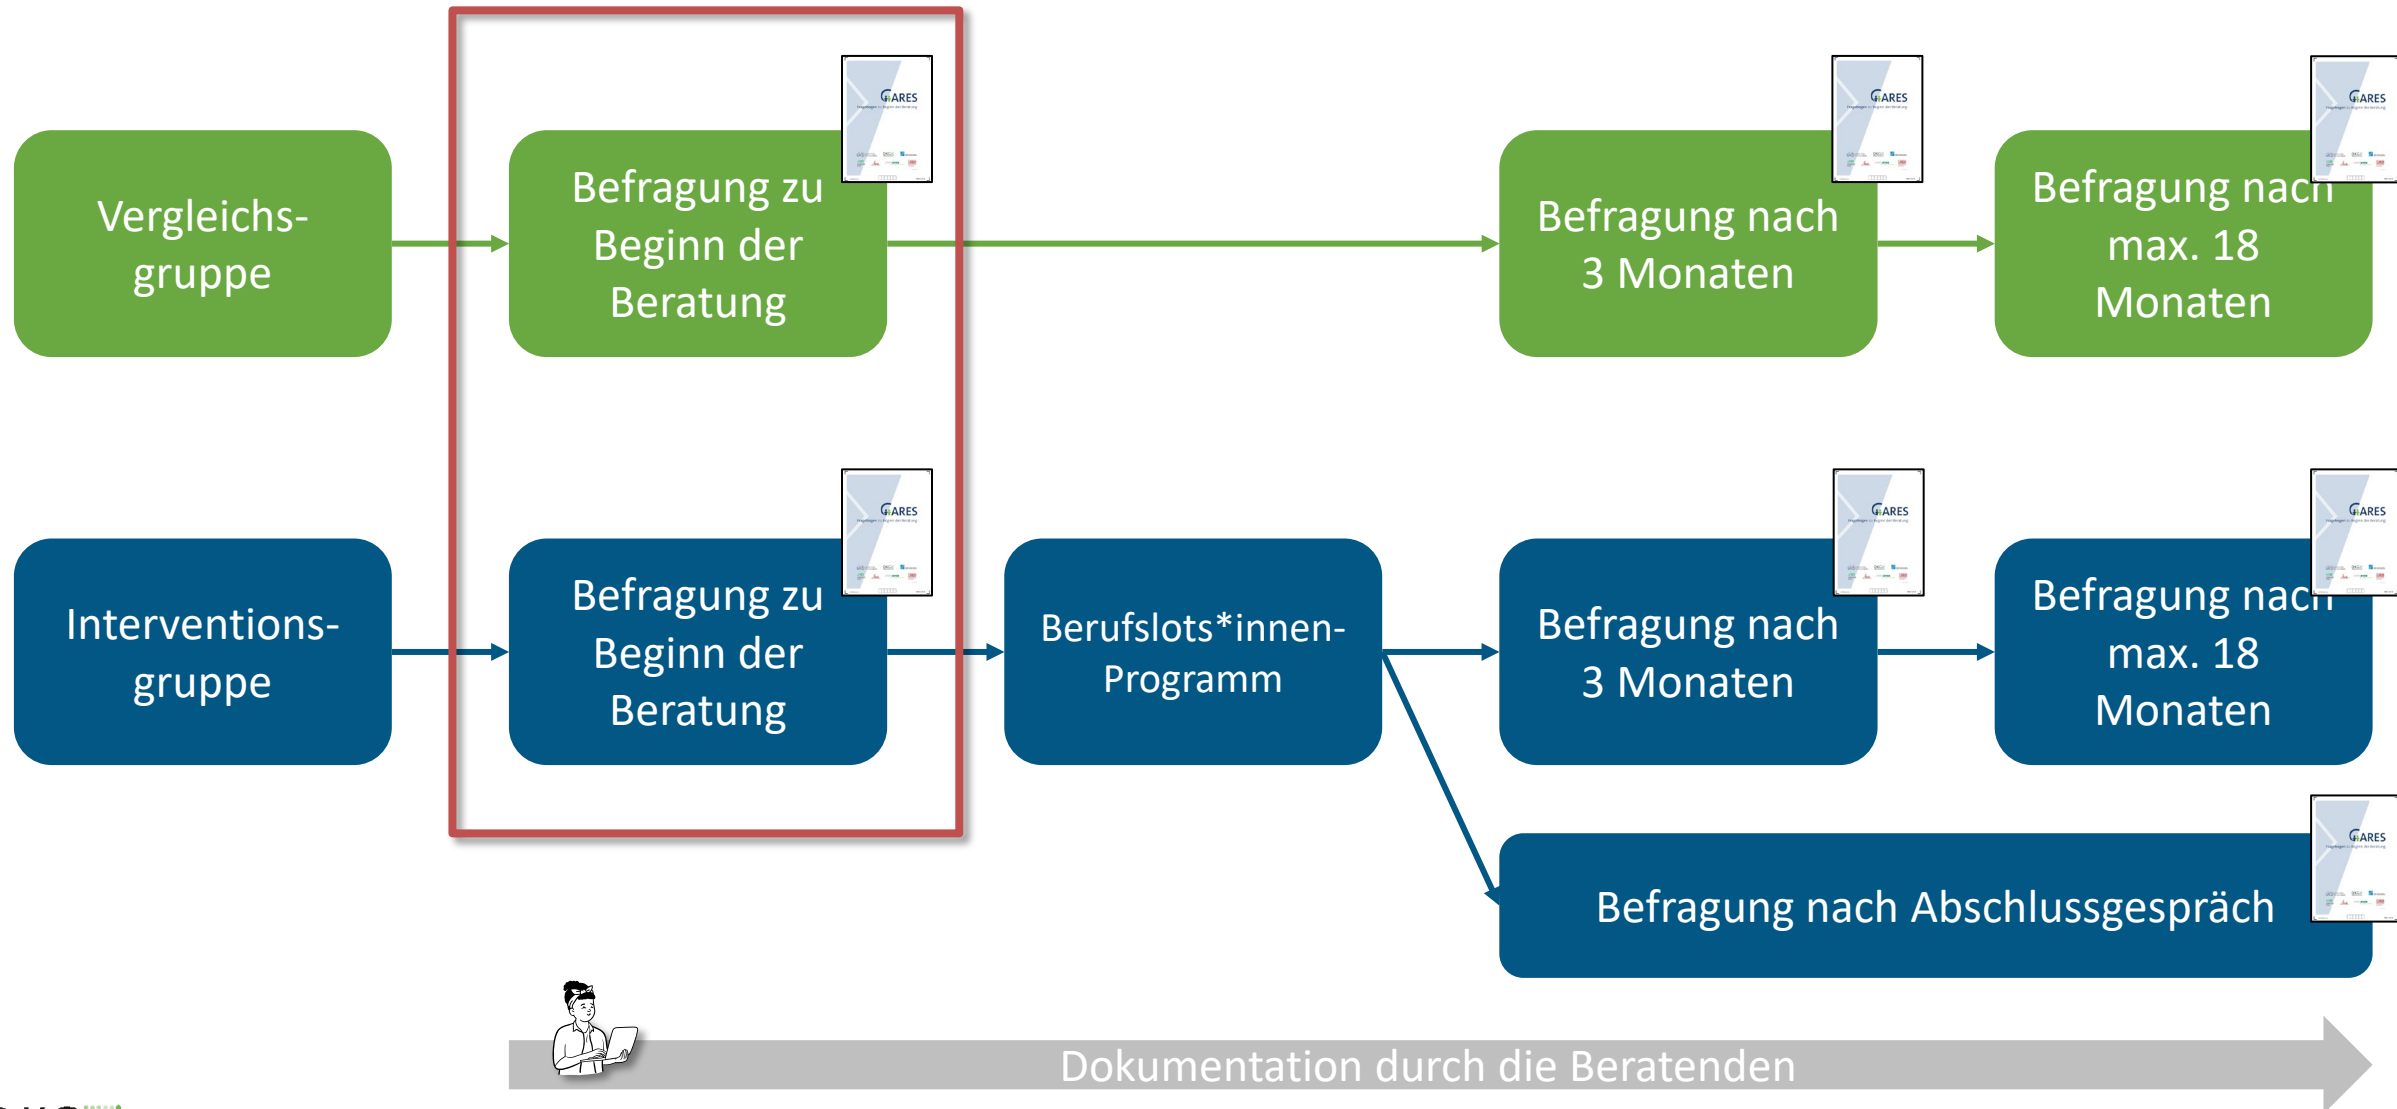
Vergleichsgruppe

Befragung zu Beginn der Beratung

GARES

Befragung nach 3 Monaten

GARES

Befragung nach max. 18 Monaten

GARES

Interventionsgruppe

Befragung zu Beginn der Beratung

GARES

Berufslots*innen-Programm

Befragung nach 3 Monaten

GARES

Befragung nach max. 18 Monaten

GARES

Befragung nach Abschlussgespräch

GARES

Dokumentation durch die Beratenden